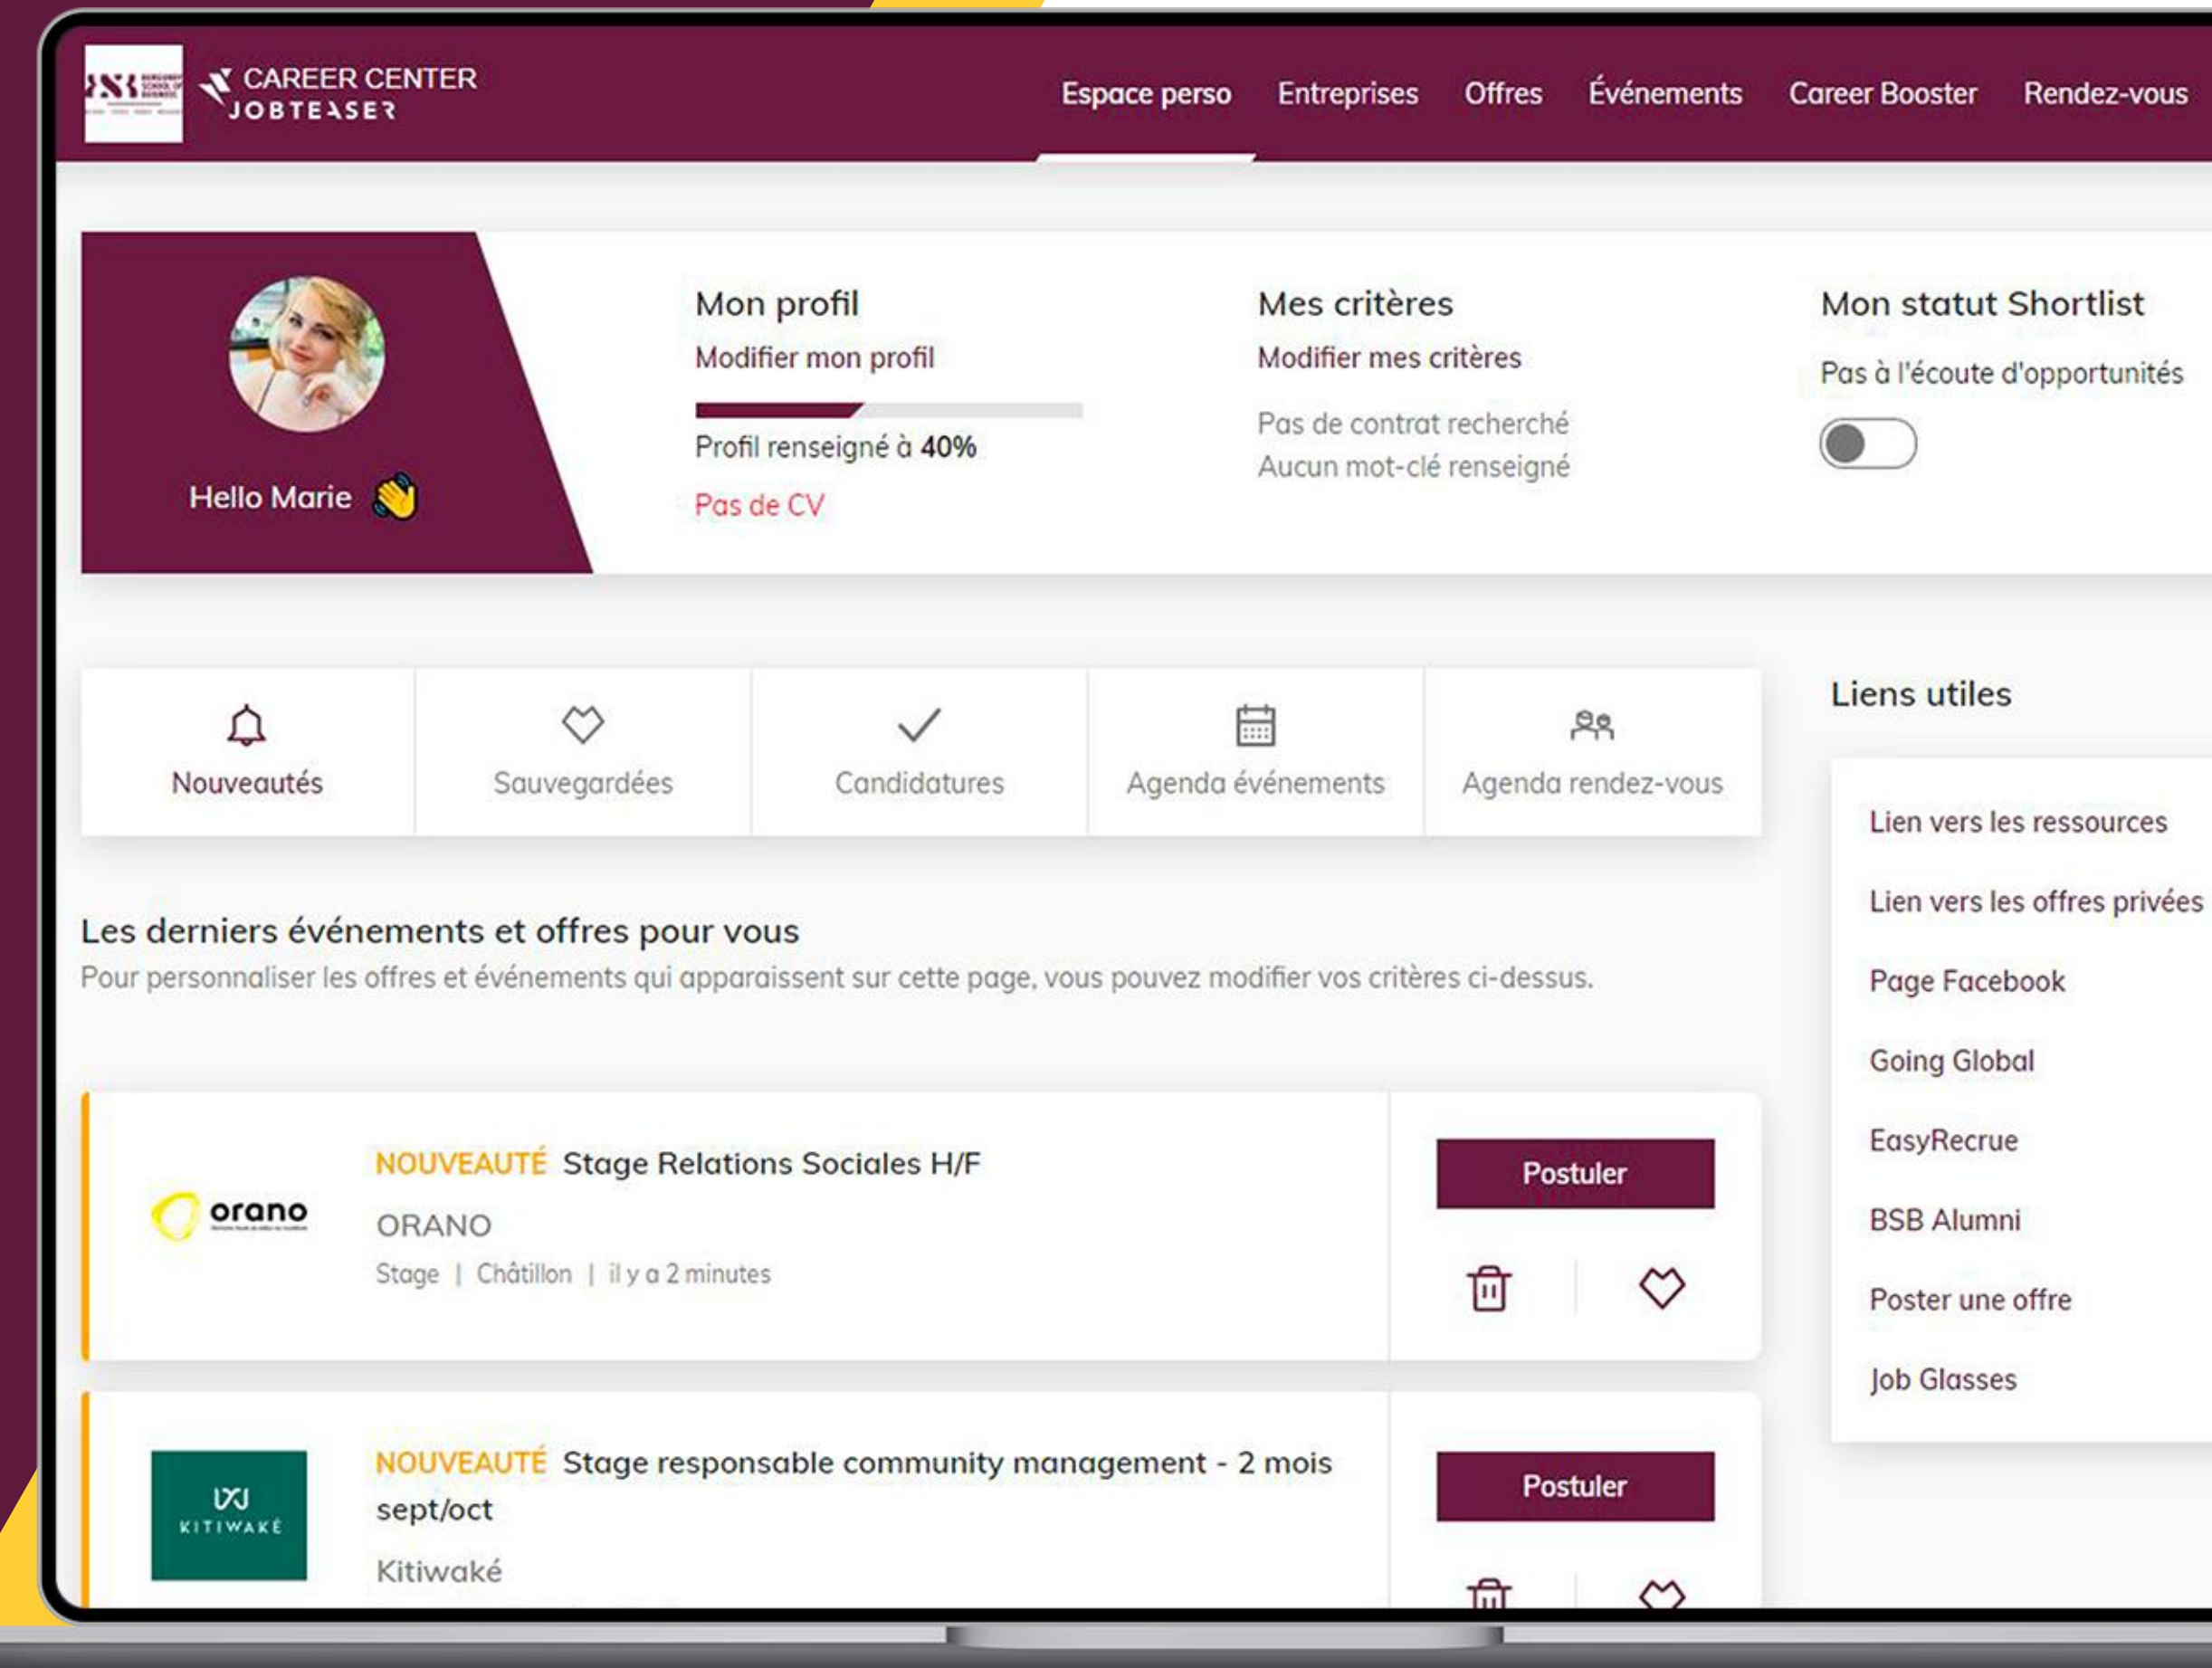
CAREER CENTER
JOBTEASER

Espace perso Entreprises Offres Événements Career Booster Rendez-vous

Hello Marie 👋

Mon profil
Modifier mon profil
Profil renseigné à **40%**
Pas de CV

Mes critères
Modifier mes critères
Pas de contrat recherché
Aucun mot-clé renseigné

Mon statut Shortlist
Pas à l'écoute d'opportunités

Nouveautés
Sauvegardées
Candidatures
Agenda événements
Agenda rendez-vous

Liens utiles

Lien vers les ressources
Lien vers les offres privées
Page Facebook
Going Global
EasyRecrue
BSB Alumni
Poster une offre
Job Glasses

Les derniers événements et offres pour vous
Pour personnaliser les offres et événements qui apparaissent sur cette page, vous pouvez modifier vos critères ci-dessus.

orano
NOUVEAUTÉ Stage Relations Sociales H/F
ORANO
Stage | Châtillon | il y a 2 minutes
Postuler

KITIWAKÉ
NOUVEAUTÉ Stage responsable community management - 2 mois sept/oct
Kitiwaké
Postuler